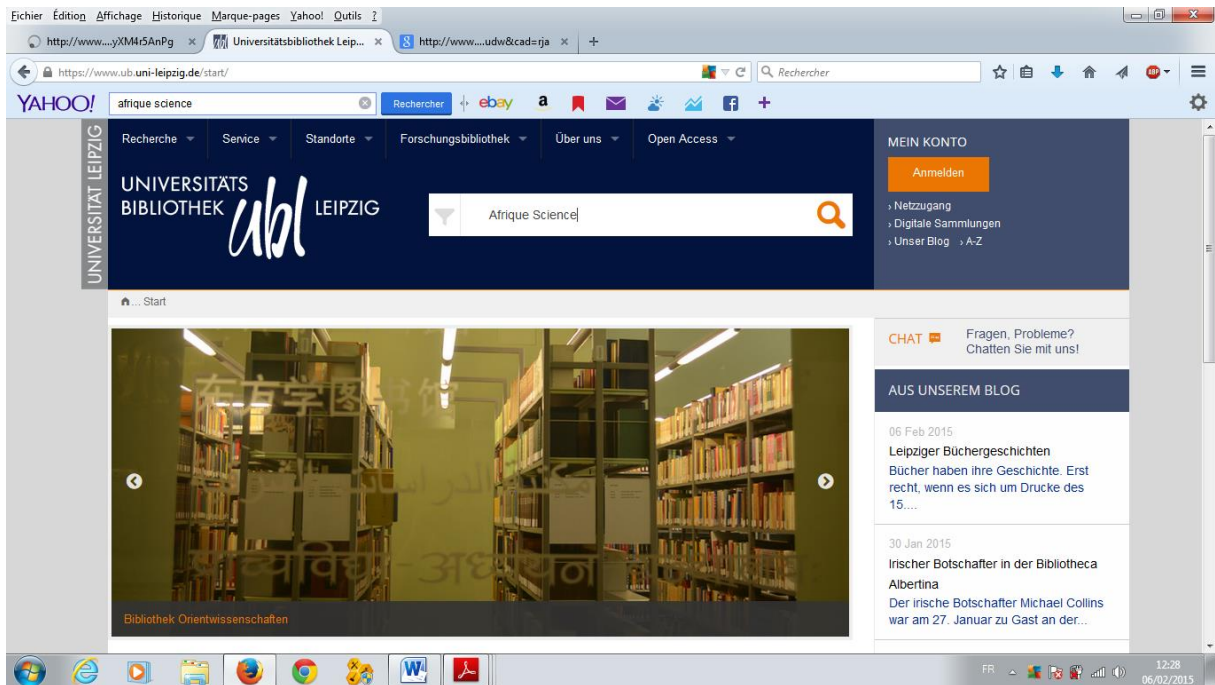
Fichier Édition Affichage Historique Marque-pages Yahoo! Outils ?

http://www....yXM4r5AnPg ×
Universitätsbibliothek Leip... ×
http://www....udw&cad=rja ×
+

https://www.ub.uni-leipzig.de/start/

Rechercher

YAHOO!
afrique science
Rechercher
ebay
a

UNIVERSITÄT LEIPZIG

Recherche
Service
Standorte
Forschungsbibliothek
Über uns
Open Access

UNIVERSITÄTS BIBLIOTHEK ubl LEIPZIG

Afrique Science

MEIN KONTO
Anmelden
› Netzzugang
› Digitale Sammlungen
› Unser Blog › A-Z

... Start

CHAT
Fragen, Probleme? Chatten Sie mit uns!

AUS UNSEREM BLOG

06 Feb 2015
Leipziger Büchergeschichten
Bücher haben ihre Geschichte. Erst recht, wenn es sich um Drucke des 15....

30 Jan 2015
Irischer Botschafter in der Bibliotheca Albertina
Der irische Botschafter Michael Collins war am 27. Januar zu Gast an der...

Bibliothek Orientwissenschaften

FR
12:28
06/02/2015